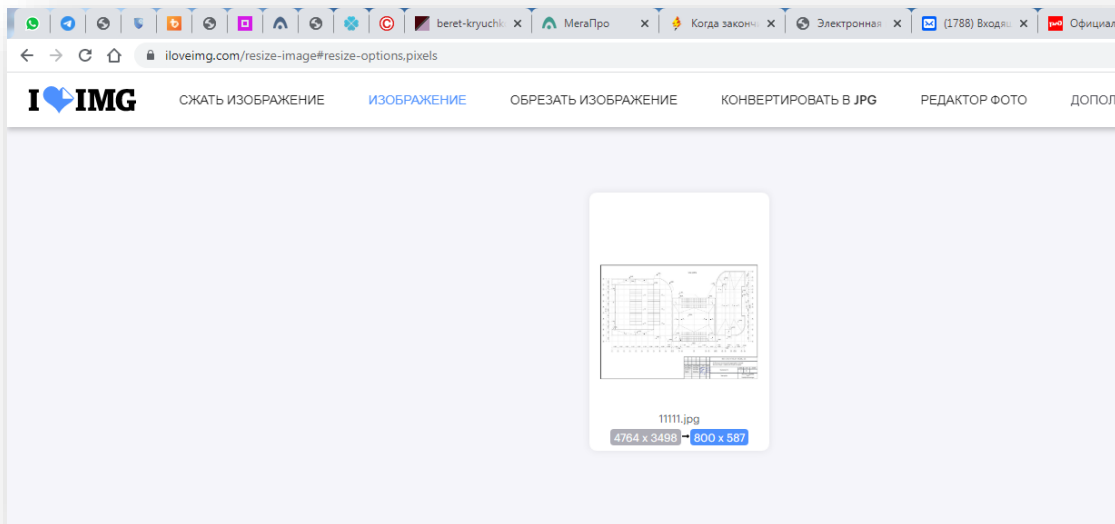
beret-kryuchk ×
МегаПро ×
Когда закончи ×
Электронная ×
(1788) Входящ ×
Официал

iloveimg.com/resize-image#resize-options,pixels

I IMG

СЖАТЬ ИЗОБРАЖЕНИЕ
ИЗОБРАЖЕНИЕ
ОБРЕЗАТЬ ИЗОБРАЖЕНИЕ
КОНВЕРТИРОВАТЬ В JPG
РЕДАКТОР ФОТО
ДОПОЛ

11111.jpg
4764 x 3498 → 800 x 587